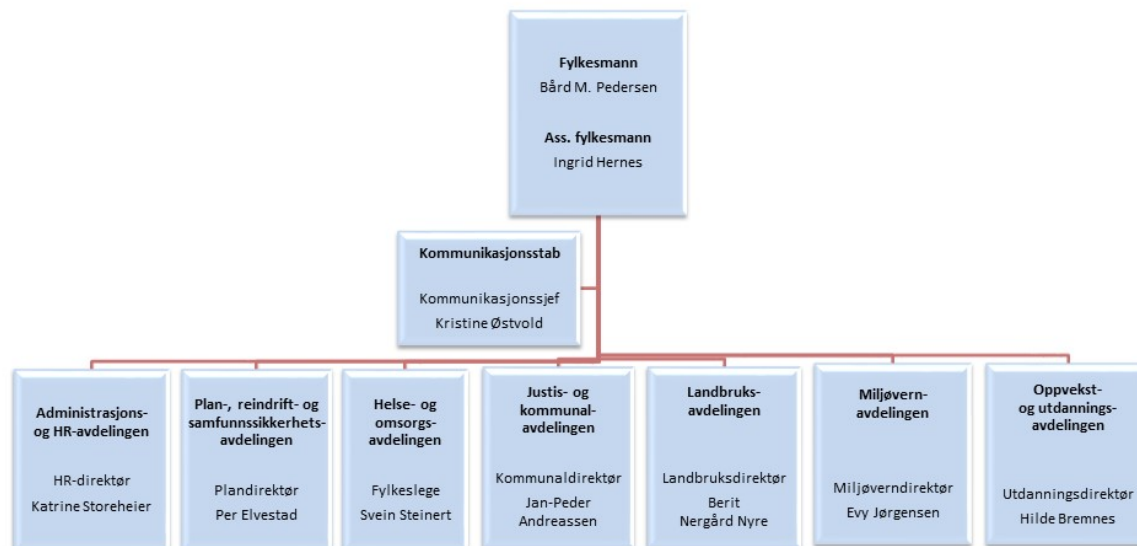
Fylkesmann
Bård M. Pedersen

Ass. fylkesmann
Ingrid Hernes

Kommunikasjonsstab

Kommunikasjonssjef
Kristine Østvold

Administrasjons- og HR-avdelingen

HR-direktør
Katrine Storeheier

Plan-, reindrift- og samfunnssikkerhets-avdelingen

Plandirektør
Per Elvestad

Helse- og omsorgs-avdelingen

Fylkeslege
Svein Steinert

Justis- og kommunal-avdelingen

Kommunaldirektør
Jan-Peder Andreassen

Landbruks-avdelingen

Landbruksdirektør
Berit Nergård Nyre

Miljøvern-avdelingen

Miljøverndirektør
Evy Jørgensen

Oppvekst- og utdannings-avdelingen

Utdanningsdirektør
Hilde Bremnes